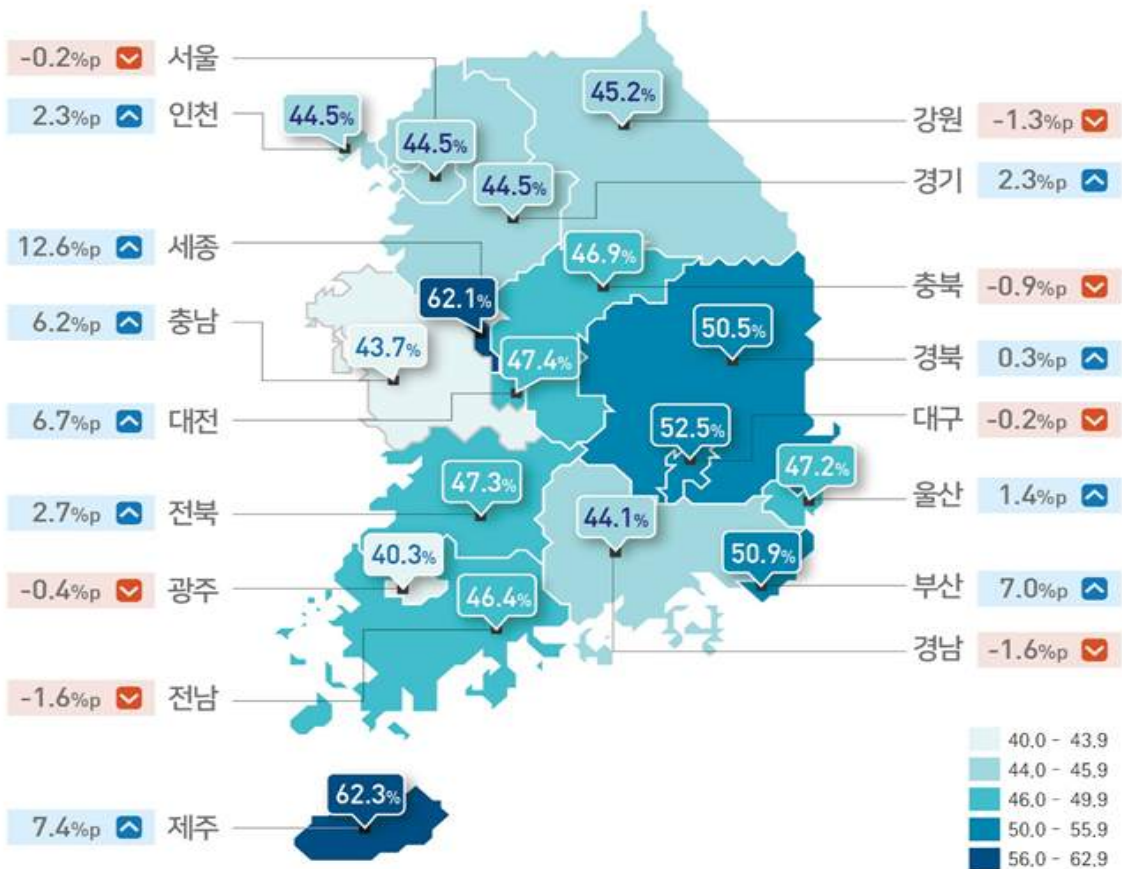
-0.2%p 서울
2.3%p 인천
12.6%p 세종
6.2%p 충남
6.7%p 대전
2.7%p 전북
-0.4%p 광주
-1.6%p 전남
7.4%p 제주

44.5%
44.5%
45.2%
44.5%
46.9%
62.1%
43.7%
47.4%
50.5%
52.5%
47.2%
47.3%
44.1%
40.3%
50.9%
46.4%
62.3%

강원 -1.3%p
경기 2.3%p
충북 -0.9%p
경북 0.3%p
대구 -0.2%p
울산 1.4%p
부산 7.0%p
경남 -1.6%p

40.0 - 43.9
44.0 - 45.9
46.0 - 49.9
50.0 - 55.9
56.0 - 62.9